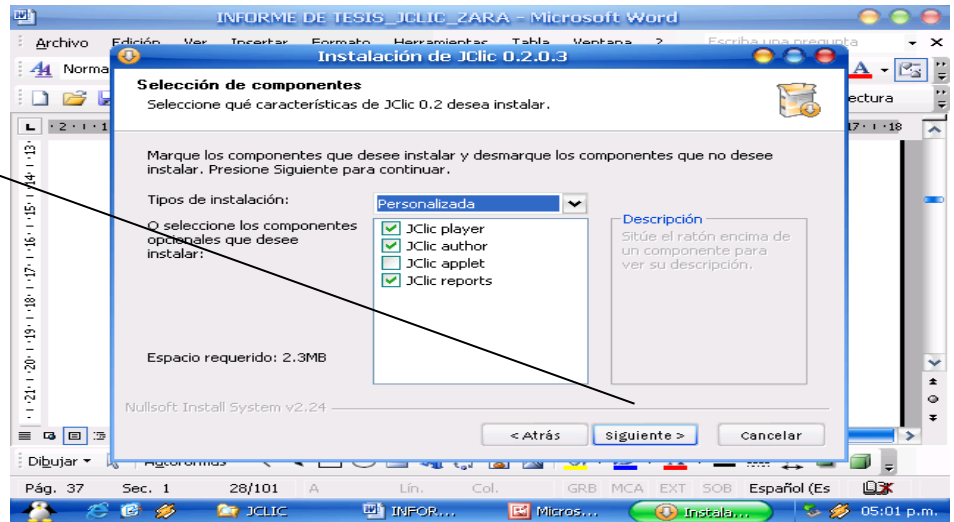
INFORME DE TESIS_JCLIC_ZARA - Microsoft Word

Archivo Edición Ver Insertar Formato Herramientas Tabla Ventana ? Escriba una pregunta

Norma

ectura

Instalación de JClic 0.2.0.3

Selección de componentes
Seleccione qué características de JClic 0.2 desea instalar.

Marque los componentes que desee instalar y desmarque los componentes que no desee instalar. Presione Siguiente para continuar.

Tipos de instalación: Personalizada

O seleccione los componentes opcionales que desee instalar:

JClic player
JClic author
JClic applet
JClic reports

Descripción
Sitúe el ratón encima de un componente para ver su descripción.

Espacio requerido: 2.3MB

Nullsoft Install System v2.24

< Atrás Siguiente > Cancelar

Dibujar Autoformas

Pág. 37 Sec. 1 28/101 A Lín. Col. GRB MCA EXT SOB Español (Es

JCLIC INFOR... Micros... Instala... 05:01 p.m.